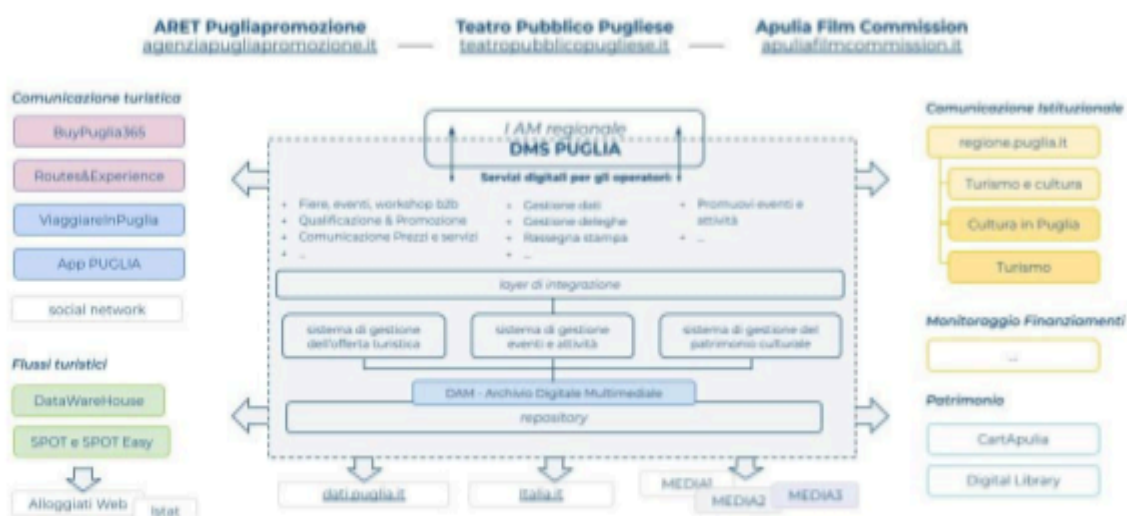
ARET Pugliapromozione
agenziapugliapromozione.it

Teatro Pubblico Pugliese
teatropubblicopugliese.it

Apulia Film Commission
apuliafilmcommission.it

Comunicazione turistica

BuyPuglia365

Routes&Experience

ViaggiareInPuglia

App PUGLIA

social network

Flussi turistici

DataWareHouse

SPOT e SPOT Easy

Alloggiati Web

Istat

I AM regionale

DMS PUGLIA

Servizi digitali per gli operatori:

- Fiere, eventi, workshop b2b
- Qualificazione & Promozione
- Comunicazione Prezzi e servizi
- ...

- Gestione dati
- Gestione deleghe
- Rassegna stampa
- ...

- Promuovi eventi e attività
- ...

layer di integrazione

sistema di gestione dell'offerta turistica

sistema di gestione eventi e attività

sistema di gestione del patrimonio culturale

DAM - Archivio Digitale Multimediale

repository

dati.puglia.it

italia.it

MEDIA1

MEDIA2

MEDIA3

Comunicazione Istituzionale

regione.puglia.it

Turismo e cultura

Cultura in Puglia

Turismo

Monitoraggio Finanziamenti

...

Patrimonio

CartApulia

Digital Library